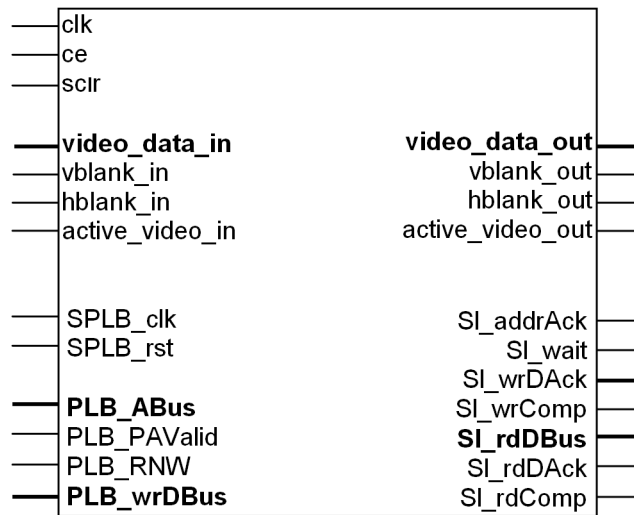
clk
ce
sclr

video_data_in
vblank_in
hblank_in
active_video_in

video_data_out
vblank_out
hblank_out
active_video_out

SPLB_clk
SPLB_rst

PLB_ABus
PLB_PAValid
PLB_RNW
PLB_wrDBus

Sl_addrAck
Sl_wait
Sl_wrDAck
Sl_wrComp
Sl_rdDBus
Sl_rdDAck
Sl_rdComp